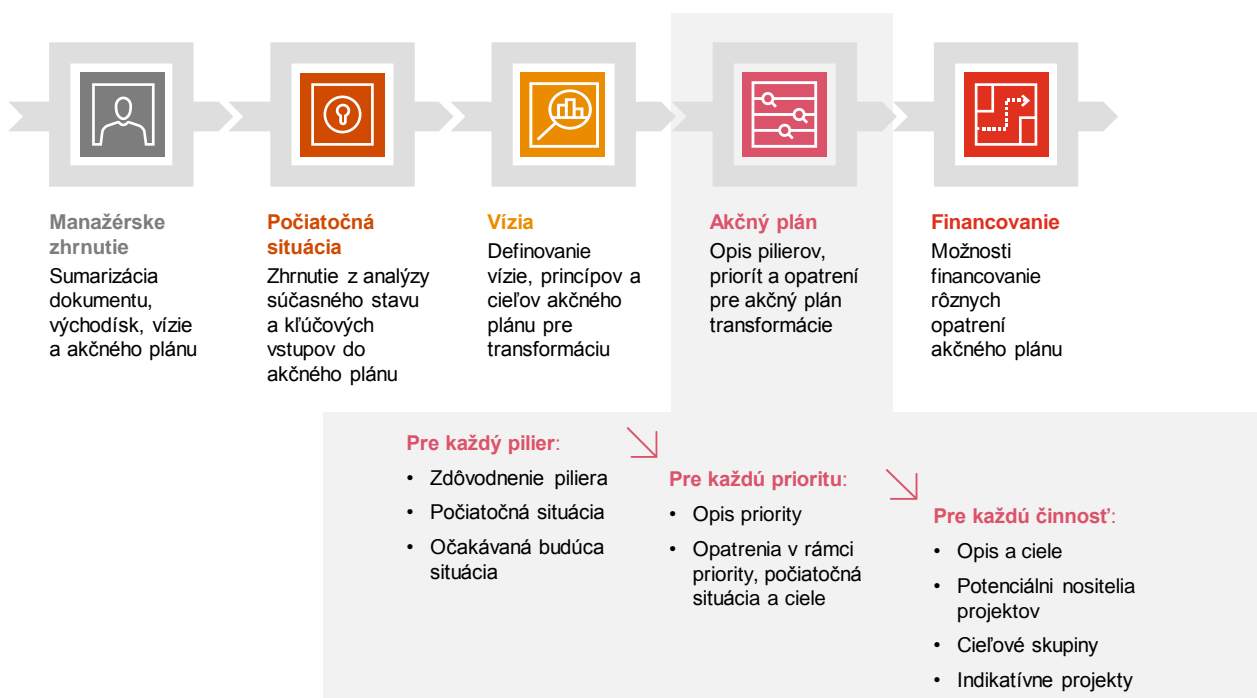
Manažérske zhrnutie
Sumarizácia dokumentu, východísk, vízie a akčného plánu

Počiatočná situácia
Zhrnutie z analýzy súčasného stavu a kľúčových vstupov do akčného plánu

Vízia
Definovanie vízie, princípov a cieľov akčného plánu pre transformáciu

Akčný plán
Opis pilierov, priorít a opatrení pre akčný plán transformácie

Financovanie
Možnosti financovanie rôznych opatrení akčného plánu

Pre každý pilier:
• Zdôvodnenie piliera
• Počiatočná situácia
• Očakávaná budúca situácia

Pre každú prioritu:
• Opis priority
• Opatrenia v rámci priority, počiatočná situácia a ciele

Pre každú činnosť:
• Opis a ciele
• Potenciálni nositelia projektov
• Cieľové skupiny
• Indikatívne projekty